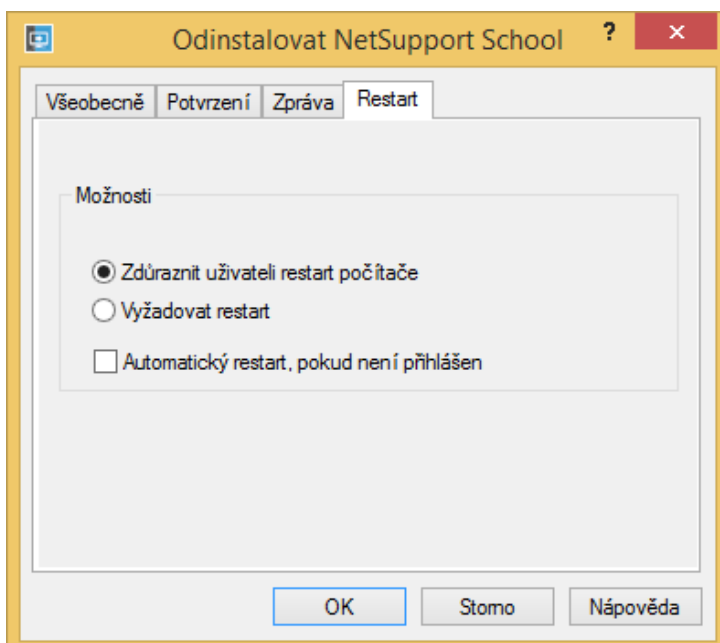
Odinstalovat NetSupport School

?

×

Všeobecně | Potvrzení | Zpráva | Restart

Možnosti

Zdůraznit uživateli restart počítače

Vyžadovat restart

Automatický restart, pokud není přihlášen

OK

Storno

Nápověda